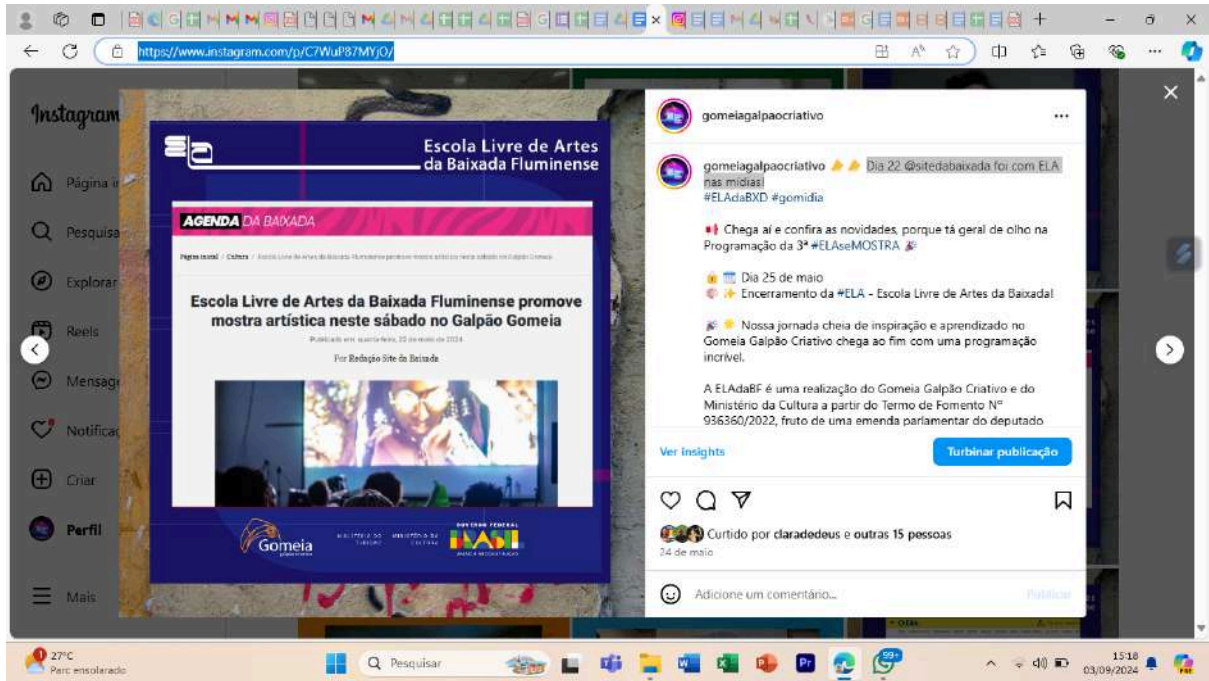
https://www.instagram.com/p/C7WuP87MYjO/

Instagram

Página i

Pesquisa

Explorar

Reels

Mensag

Notificaç

Criar

Perfil

Mais

Escola Livre de Artes da Baixada Fluminense

AGENDA DA BAIXADA

Página inicial / Cultura / Escola Livre de Artes da Baixada Fluminense promove mostra artística neste sábado no Galpão Gomeia

Escola Livre de Artes da Baixada Fluminense promove mostra artística neste sábado no Galpão Gomeia

Publicado em quarta-feira, 22 de maio de 2024

Por Redação Site da Baixada

Gomeia

MINISTÉRIO DO TURISMO MINISTÉRIO DA CULTURA GOVERNO FEDERAL BRASIL UNIÃO E RECONSTRUÇÃO

gomeiagalpaocriativo ...

gomeiagalpaocriativo Dia 22 @sitedabaixada foi com ELA nas mídias!
#ELAdaBXD #gomidia

Chega aí e confira as novidades, porque tá geral de olho na Programação da 3ª #ELAseMOSTRA

Dia 25 de maio
Encerramento da #ELA - Escola Livre de Artes da Baixada!

Nossa jornada cheia de inspiração e aprendizado no Gomeia Galpão Criativo chega ao fim com uma programação incrível.

A ELAdaBF é uma realização do Gomeia Galpão Criativo e do Ministério da Cultura a partir do Termo de Fomento Nº 936360/2022, fruto de uma emenda parlamentar do deputado

Ver insights

Turbinar publicação

Curtido por claradedeus e outras 15 pessoas
24 de maio

Adicione um comentário...

Publicar

27°C
Parc ensolarado

Pesquisar

15:18
03/09/2024